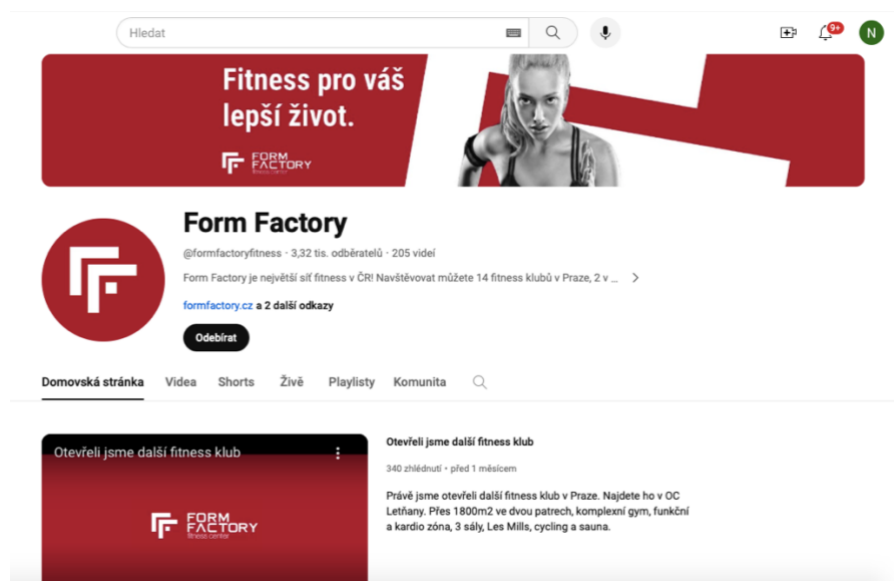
Hledat

9+

N

Fitness pro váš lepší život.

FORM FACTORY

Form Factory

@formfactoryfitness · 3,32 tis. odběratelů · 205 videí

Form Factory je největší síť fitness v ČR! Navštěvovat můžete 14 fitness klubů v Praze, 2 v ...

formfactory.cz a 2 další odkazy

Odebírat

Domovská stránka Videa Shorts Živě Playlisty Komunita

Otevřeli jsme další fitness klub

FORM FACTORY
fitness center

Otevřeli jsme další fitness klub

340 zhlédnutí • před 1 měsícem

Právě jsme otevřeli další fitness klub v Praze. Najdete ho v OC Letňany. Přes 1800m2 ve dvou patrech, komplexní gym, funkční a kardio zóna, 3 sály, Les Mills, cycling a sauna.